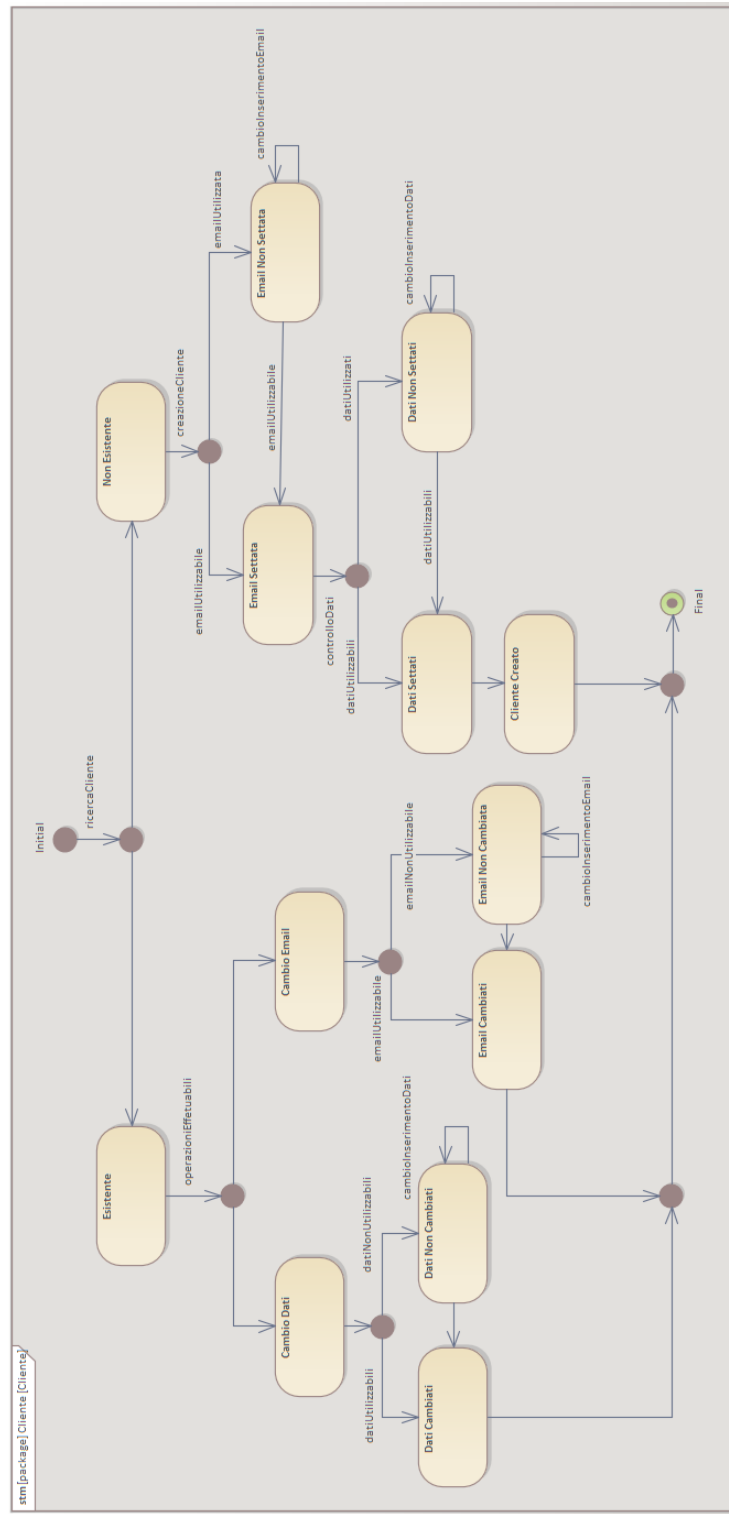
stm [package] Cliente [Cliente]

Initial

ricercaCliente

Non Esistente

creazioneCliente

emailUtilizzata

Email Non Settata

cambioInserimentoEmail

emailUtilizzabile

emailUtilizzabile

Email Settata

controlloDati

datiUtilizzati

Dati Non Settati

cambioInserimentoDati

datiUtilizzabili

datiUtilizzabili

Dati Settati

Cliente Creato

Final

Esistente

operazioniEffetuabili

Cambio Email

emailNonUtilizzabile

Email Non Cambiata

cambioInserimentoEmail

emailUtilizzabile

Email Cambiati

Cambio Dati

datiNonUtilizzabili

Dati Non Cambiati

cambioInserimentoDati

datiUtilizzabili

Dati Cambiati